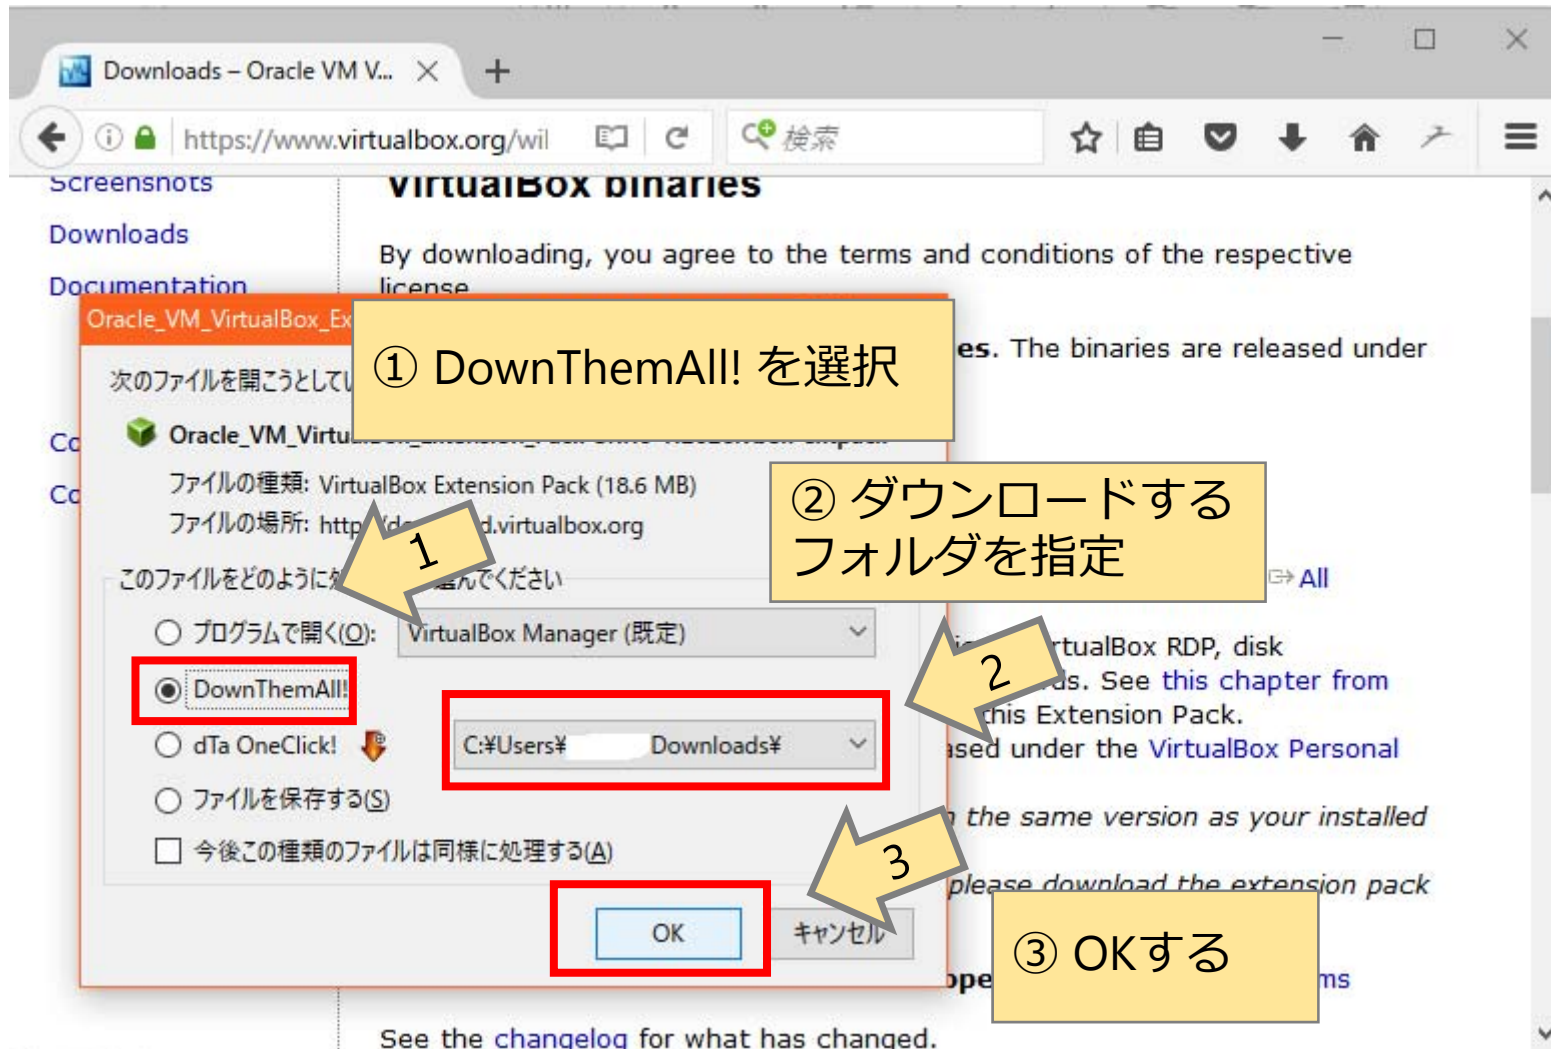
Downloads – Oracle VM V... ✕ +

https://www.virtualbox.org/wil

検索

Screenshots

Downloads

Documentation

Co

Co

VirtualBox binaries

By downloading, you agree to the terms and conditions of the respective license.

es. The binaries are released under

Oracle_VM_VirtualBox_Ex

次のファイルを開こうとしてい

Oracle_VM_Virtu

ファイルの種類: VirtualBox Extension Pack (18.6 MB)

ファイルの場所: http d.virtualbox.org

このファイルをどのように 選んでください

プログラムで開く(O): VirtualBox Manager (既定)

DownThemAll!

dTa OneClick!

ファイルを保存する(S)

今後この種類のファイルは同様に処理する(A)

C:¥Users¥ Downloads¥

OK

キャンセル

① DownThemAll! を選択

② ダウンロードする フォルダを指定

③ OKする

1

2

3

All

rtualBox RDP, disk

ds. See this chapter from

this Extension Pack.

ased under the VirtualBox Personal

the same version as your installed

please download the extension pack

ope

ms

See the changelog for what has changed.